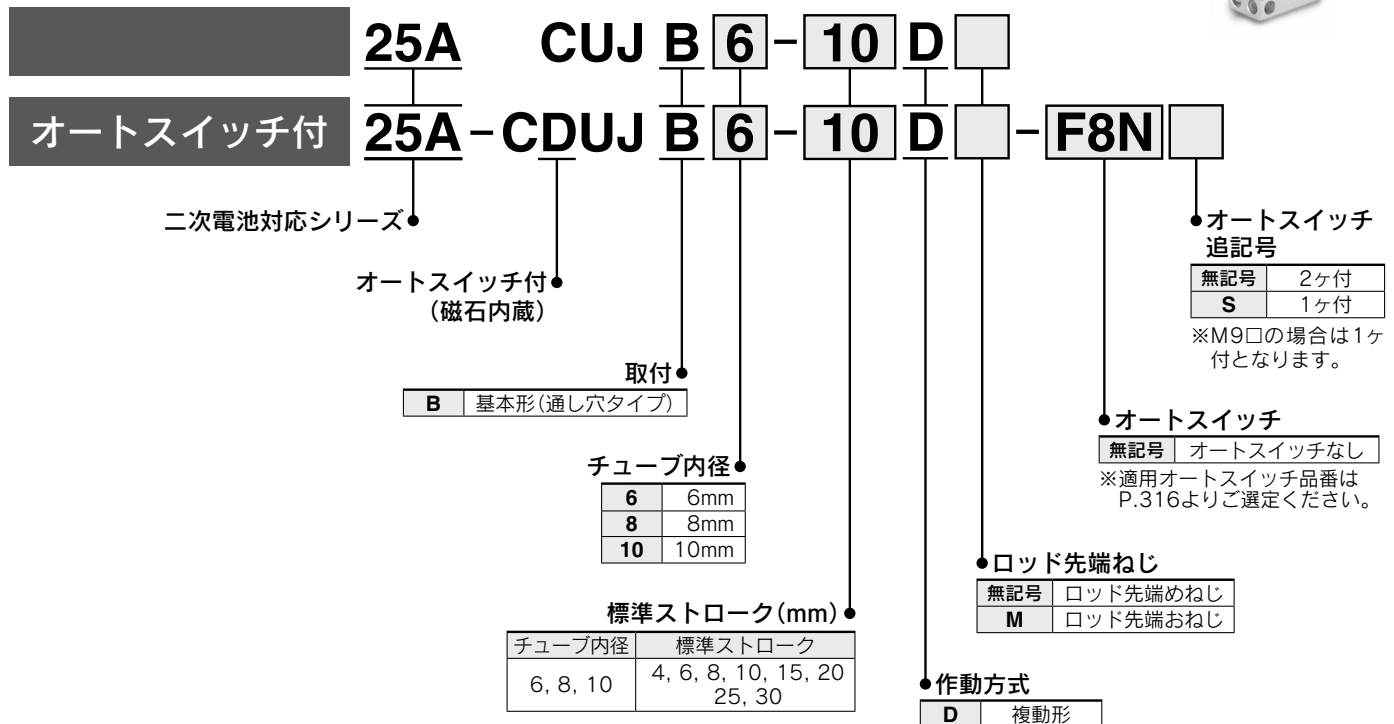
25A CUJ B 6 - 10 D

オートスイッチ付 25A - CDUJ B 6 - 10 D - F8N

二次電池対応シリーズ

オートスイッチ付
（磁石内蔵）

取付

| B | 基本形(通し穴タイプ) |
|---|---|

チューブ内径

| 6 | 6mm |
|---|---|
| 8 | 8mm |
| 10 | 10mm |

標準ストローク(mm)

| チューブ内径 | 標準ストローク |
|---|---|
| 6, 8, 10 | 4, 6, 8, 10, 15, 20 25, 30 |

作動方式

| D | 複動形 |
|---|---|

ロッド先端ねじ

| 無記号 | ロッド先端めねじ |
|---|---|
| M | ロッド先端おねじ |

オートスイッチ

| 無記号 | オートスイッチなし |
|---|---|

※適用オートスイッチ品番は P.316よりご選定ください。

オートスイッチ追記号

| 無記号 | 2ヶ付 |
|---|---|
| S | 1ヶ付 |

※M9□の場合は1ヶ付となります。